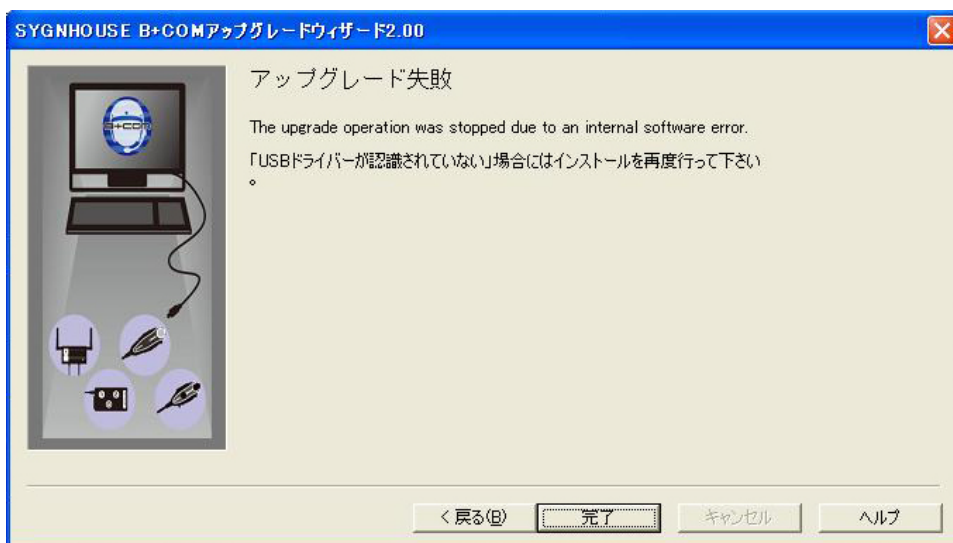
SYGNHOUSE B+COMアップグレードウィザード2.00

B+COM

アップグレード失敗

The upgrade operation was stopped due to an internal software error.

「USBドライバーが認識されていない」場合にはインストールを再度行って下さい。

< 戻る(B)

完了

キャンセル

ヘルプ